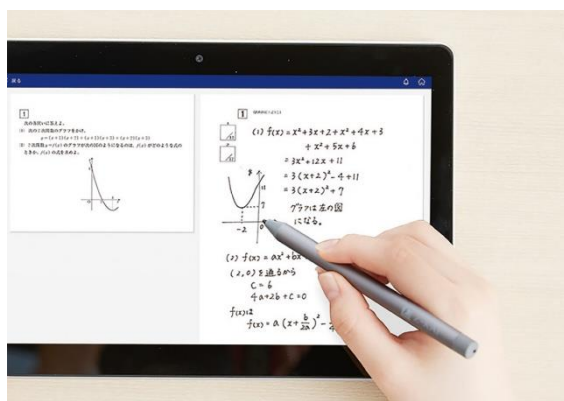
戻る

1

次の各問いに答えよ。
(1) 次の関数のグラフをかけ。
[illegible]
(2) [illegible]

1

(1) $f(x) = x^2 + 3x + 2 + x^2 + 4x + 3$
$+ x^2 + 5x + 6$
$= 3x^2 + 12x + 11$
$= 3(x+2)^2 - 4 + 11$
$= 3(x+2)^2 + 7$
グラフは左の図
になる。

11
7
-2
0

(2) $f(x) = ax^2 + bx$ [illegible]
$(2, 0)$を通るから
$c = 6$
$4a + 2b + c = 0$
$f(x)$は
$f(x) = a(x + \frac{b}{2a})^2$ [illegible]